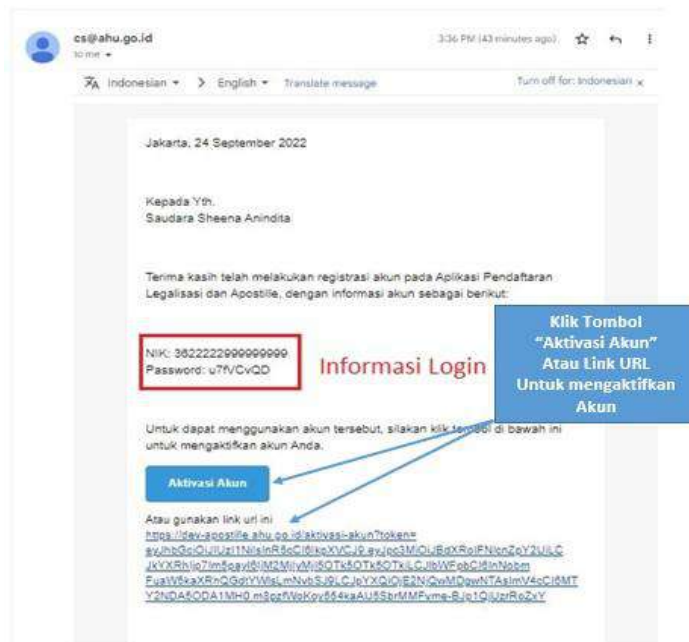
cs@ahu.go.id
to me

3:36 PM (43 minutes ago)

Indonesian > English Translate message

Turn off for: Indonesian

Jakarta, 24 September 2022

Kepada Yth.
Saudara Sheena Anindita

Terima kasih telah melakukan registrasi akun pada Aplikasi Pendaftaran Legalisasi dan Apostille, dengan informasi akun sebagai berikut:

NIK: 3622222999999999
Password: u7fVCvQD

Informasi Login

Klik Tombol "Aktivasi Akun" Atau Link URL Untuk mengaktifkan Akun

Untuk dapat menggunakan akun tersebut, silakan klik tombol di bawah ini untuk mengaktifkan akun Anda.

Aktivasi Akun

Atau gunakan link url ini
https://dev-apostille.ahu.go.id/aktivasi-akun?token=eyJhbGciOiJIUzI1NiIsInR5cCI6IkpXVCJ9.eyJpc3MiOiJBdXRoIFNlcnZpY2UiLCJkYXRhIjo7Im5payI6IjM2MjIyMjI5OTk5OTk5OTkiLCJlbWFpbCI6InNobmFuaW5kaXRnQGdtYWlsLmNvbSJ9LCJpYXQiOjE2NjQwMDgwNTAsImV4cCI6MTY2NDA5ODA1MH0.m9gzfWoKoy654kaAU5SbrMMFvme-BJp1QjUzrRoZvY